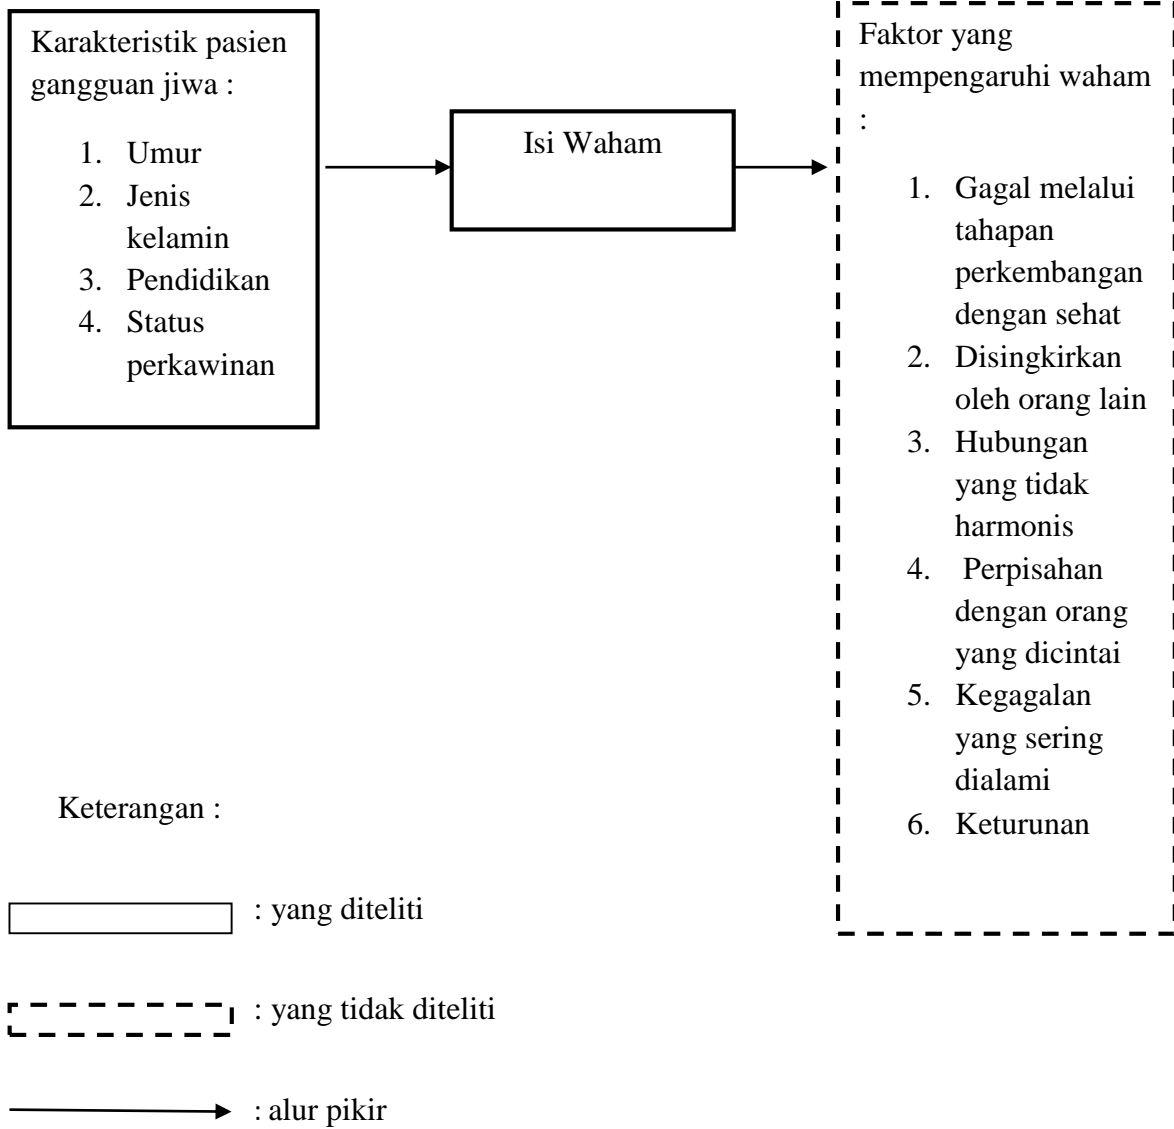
Karakteristik pasien gangguan jiwa :

1. Umur
2. Jenis kelamin
3. Pendidikan
4. Status perkawinan

Isi Waham

Faktor yang mempengaruhi waham :

1. Gagal melalui tahapan perkembangan dengan sehat
2. Disingkirkan oleh orang lain
3. Hubungan yang tidak harmonis
4. Perpisahan dengan orang yang dicintai
5. Kegagalan yang sering dialami
6. Keturunan

Keterangan :

: yang diteliti

: yang tidak diteliti

: alur pikir